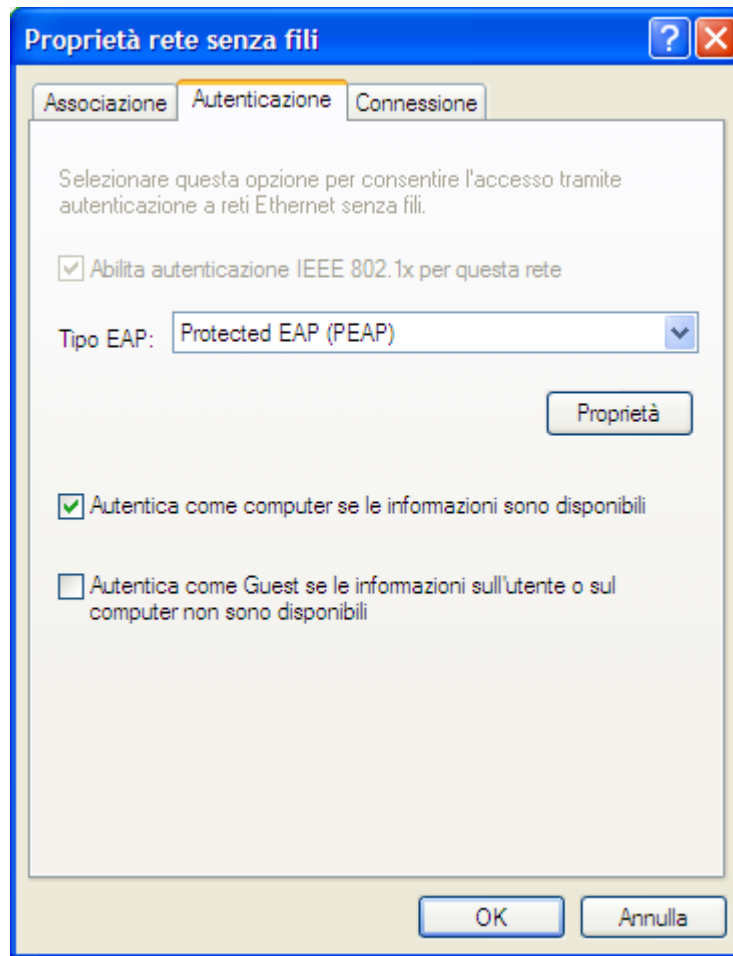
Proprietà rete senza fili

Associazione | Autenticazione | Connessione

Selezionare questa opzione per consentire l'accesso tramite autenticazione a reti Ethernet senza fili.

Abilita autenticazione IEEE 802.1x per questa rete

Tipo EAP: Protected EAP (PEAP)

Proprietà

Autentica come computer se le informazioni sono disponibili

Autentica come Guest se le informazioni sull'utente o sul computer non sono disponibili

OK | Annulla